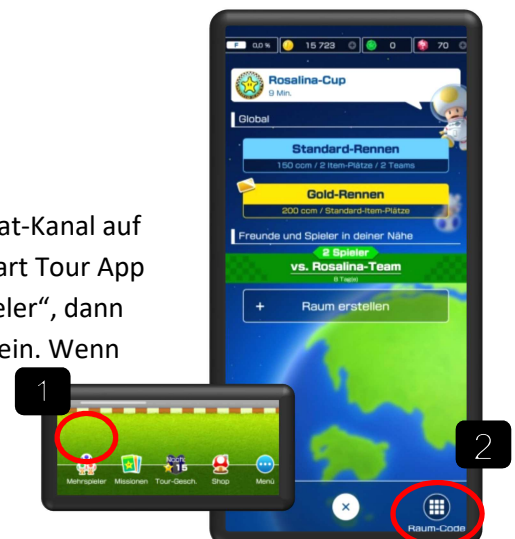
at-Kanal auf
art Tour App
eler", dann
ein. Wenn

1

Mehrspieler Missionen Tour-Gesch. Shop Menü

0.0 % 15 723 0 70

Rosalina-Cup
9 Min.

Global

Standard-Rennen
150 ccm / 2 Item-Plätze / 2 Teams

Gold-Rennen
200 ccm / Standard-Item-Plätze

Freunde und Spieler in deiner Nähe

2 Spieler
vs. Rosalina-Team
8 Tag(e)

+ Raum erstellen

2

Raum-Code